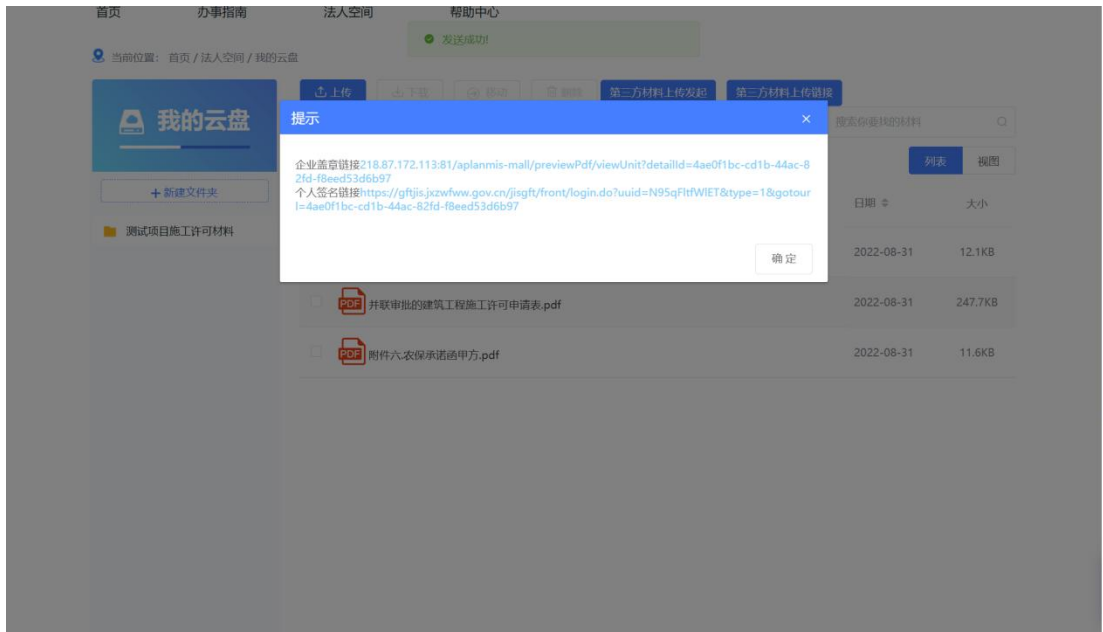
首页　办事指南　法人空间　帮助中心

发送成功!

当前位置：首页 / 法人空间 / 我的云盘

我的云盘

上传　下载　移动　删除　第三方材料上传发起　第三方材料上传链接

搜索你要找的材料

列表　视图

+ 新建文件夹

测试项目施工许可材料

提示 ×

企业盖章链接218.87.172.113:81/aplanmis-mall/previewPdf/viewUnit?detailId=4ae0f1bc-cd1b-44ac-82fd-f8eed53d6b97
个人签名链接https://gftjis.jxzwfww.gov.cn/jisgft/front/login.do?uuid=N95qFltfWIET&type=1&gotourl=4ae0f1bc-cd1b-44ac-82fd-f8eed53d6b97

确定

日期 ⇕　大小

2022-08-31　12.1KB

PDF 并联审批的建筑工程施工许可申请表.pdf　2022-08-31　247.7KB

PDF 附件六农保承诺函甲方.pdf　2022-08-31　11.6KB